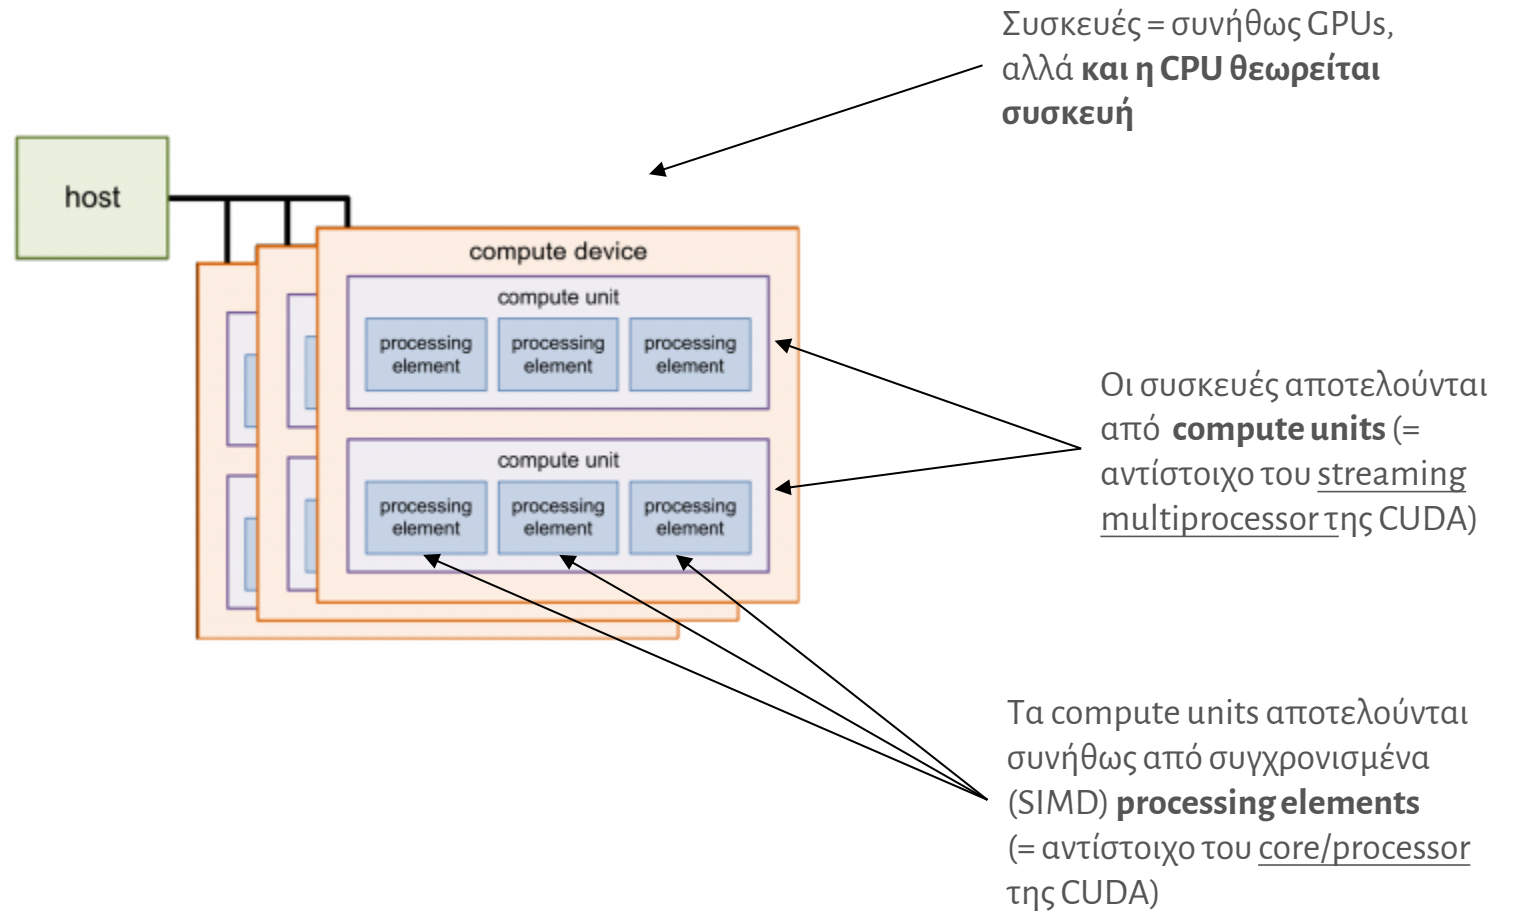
Συσκευές = συνήθως GPUs, αλλά **και η CPU θεωρείται συσκευή**

host

compute device

compute unit

processing element

processing element

processing element

compute unit

processing element

processing element

processing element

Οι συσκευές αποτελούνται από **compute units** (= αντίστοιχο του streaming multiprocessor της CUDA)

Τα compute units αποτελούνται συνήθως από συγχρονισμένα (SIMD) **processing elements** (= αντίστοιχο του core/processor της CUDA)